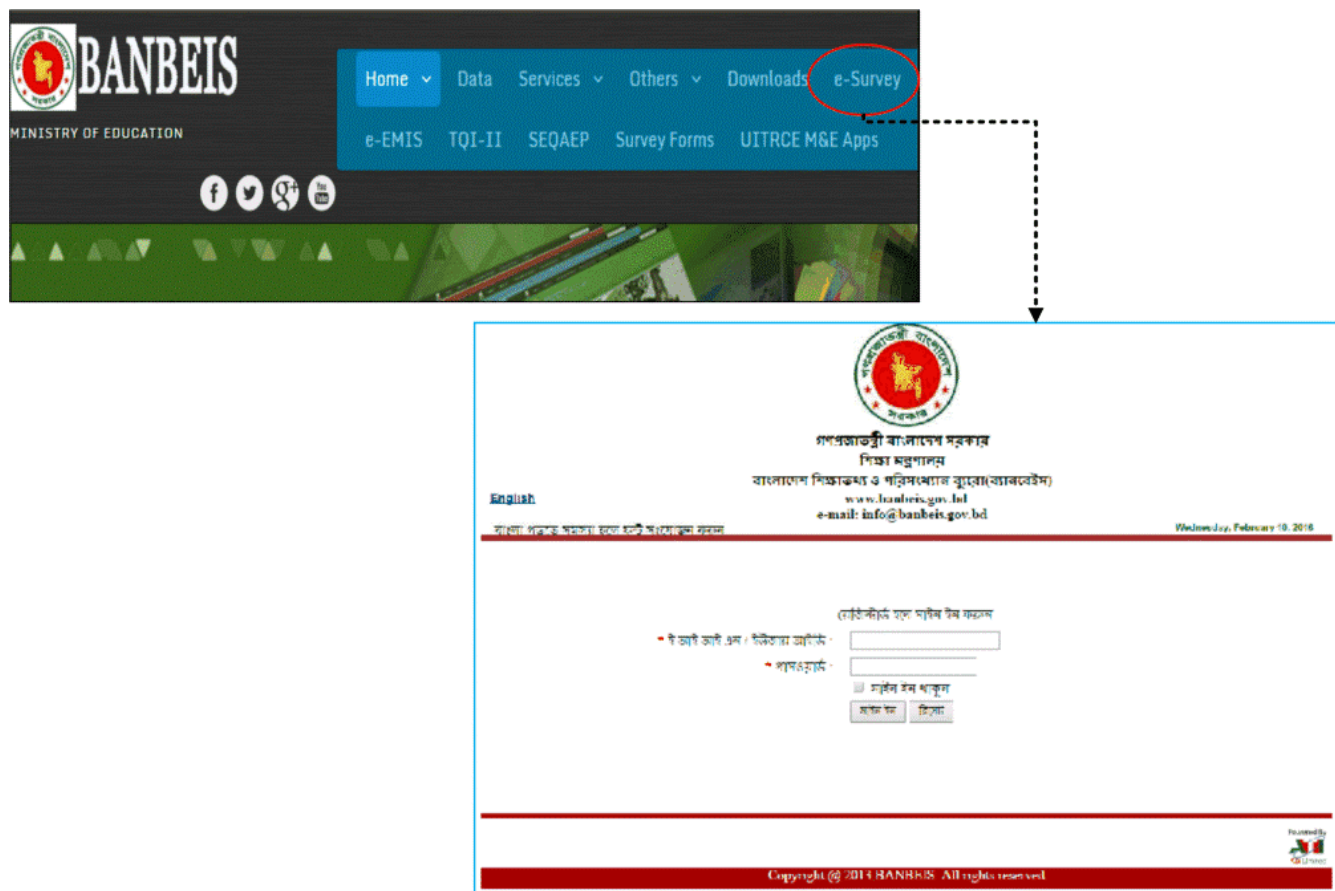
BANBEIS
MINISTRY OF EDUCATION

Home Data Services Others Downloads e-Survey
e-EMIS TQI-II SEQAEP Survey Forms UITRCE M&E Apps

গণপ্রজাতন্ত্রী বাংলাদেশ সরকার
শিক্ষা মন্ত্রণালয়
বাংলাদেশ শিক্ষাতথ্য ও পরিসংখ্যান ব্যুরো(ব্যানবেইস)
English
www.banbeis.gov.bd
e-mail: info@banbeis.gov.bd
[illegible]
Wednesday, February 10, 2016

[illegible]
* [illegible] :
* পাসওয়ার্ড :
সাইন ইন থাকুন
সাইন ইন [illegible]

Powered By
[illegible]
Copyright @ 2014 BANBEIS. All rights reserved.